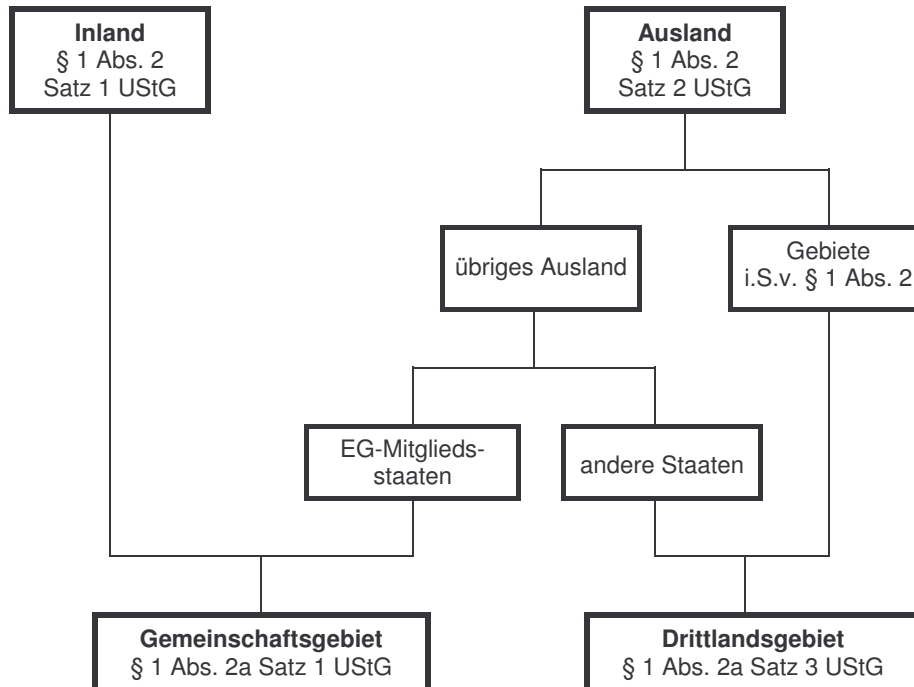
**Inland**
§ 1 Abs. 2
Satz 1 UStG

**Ausland**
§ 1 Abs. 2
Satz 2 UStG

übriges Ausland

Gebiete
i.S.v. § 1 Abs. 2

EG-Mitgliedsstaaten

andere Staaten

**Gemeinschaftsgebiet**
§ 1 Abs. 2a Satz 1 UStG

**Drittlandsgebiet**
§ 1 Abs. 2a Satz 3 UStG